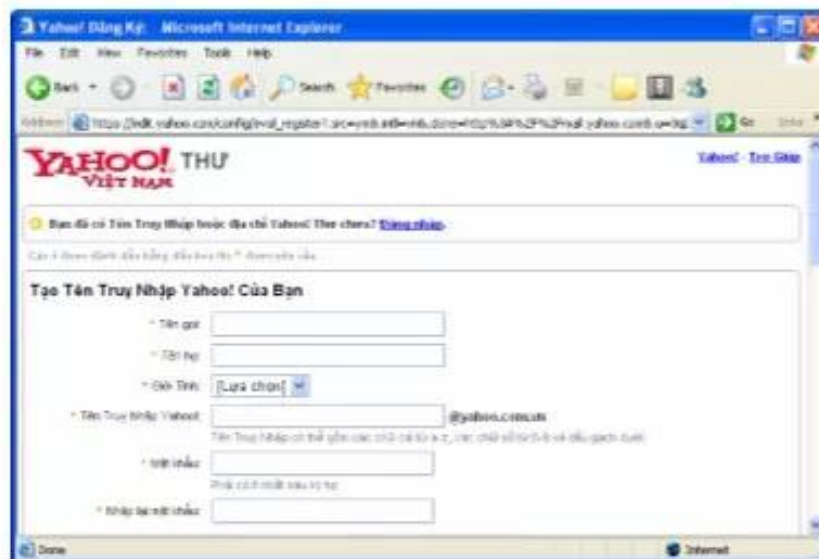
Yahoo! Đăng Ký - Microsoft Internet Explorer

File Edit View Favorites Tools Help

Back Search Favorites

Address https://edit.yahoo.com/config/eval_register?.src=ym&.intl=vn&.done=http%3A%2F%2Fmail.yahoo.com&.u=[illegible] Go Links

YAHOO! THƯ VIỆT NAM

Yahoo! - Trợ Giúp

Bạn đã có Tên Truy Nhập hoặc địa chỉ Yahoo! Thư chưa? Đăng nhập.

Các ô được đánh dấu bằng dấu hoa thị * được yêu cầu.

Tạo Tên Truy Nhập Yahoo! Của Bạn

* Tên gọi

* Tên họ

* Giới Tính: [Lựa chọn]

* Tên Truy Nhập Yahoo!: @yahoo.com.vn

Tên Truy Nhập có thể gồm các chữ cái từ a-z, các chữ số từ 0-9 và dấu gạch dưới.

* Mật khẩu

Phải có 6 chữ trở lên

* Nhập lại mật khẩu

Done

Internet